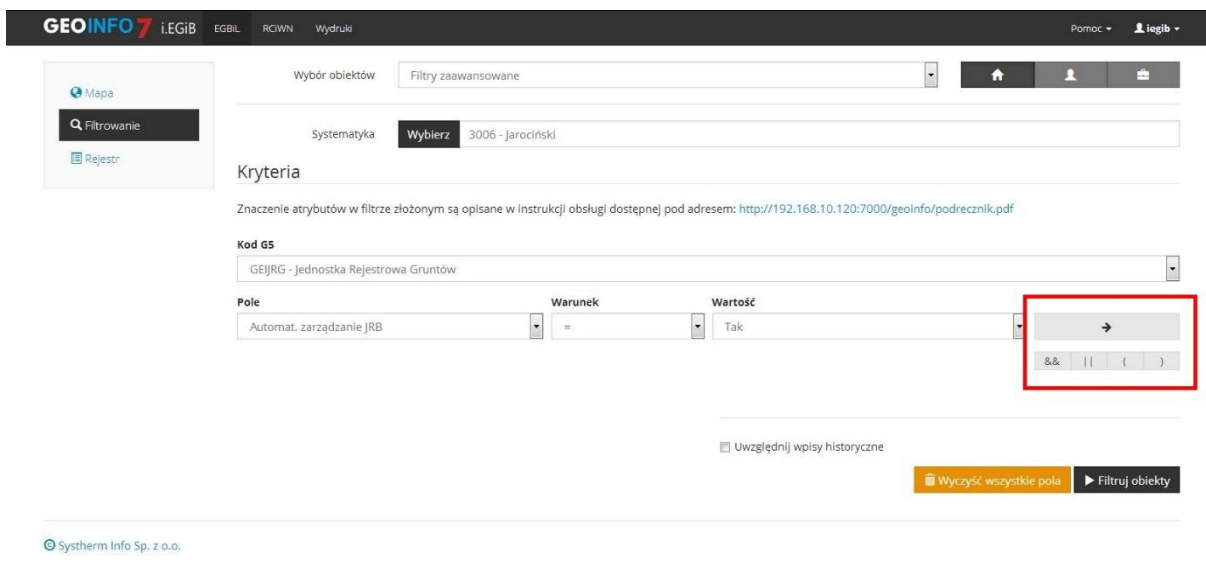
GEOINFO 7 i.EGiB EGBiL RCiWN Wydruki

Pomoc iegib

Mapa
Filtrowanie
Rejestr

Wybór obiektów Filtry zaawansowane

Systematyka Wybierz 3006 - Jarociński

Kryteria

Znaczenie atrybutów w filtrze złożonym są opisane w instrukcji obsługi dostępnej pod adresem: http://192.168.10.120:7000/geoinfo/podrecznik.pdf

Kod G5

GEIJRG - Jednostka Rejestrowa Gruntów

Pole
Automat. zarządzanie JRB

Warunek
=

Wartość
Tak

&& || ( )

Uwzględnij wpisy historyczne

Wyczyść wszystkie pola Filtruj obiekty

Systherm Info Sp. z o.o.